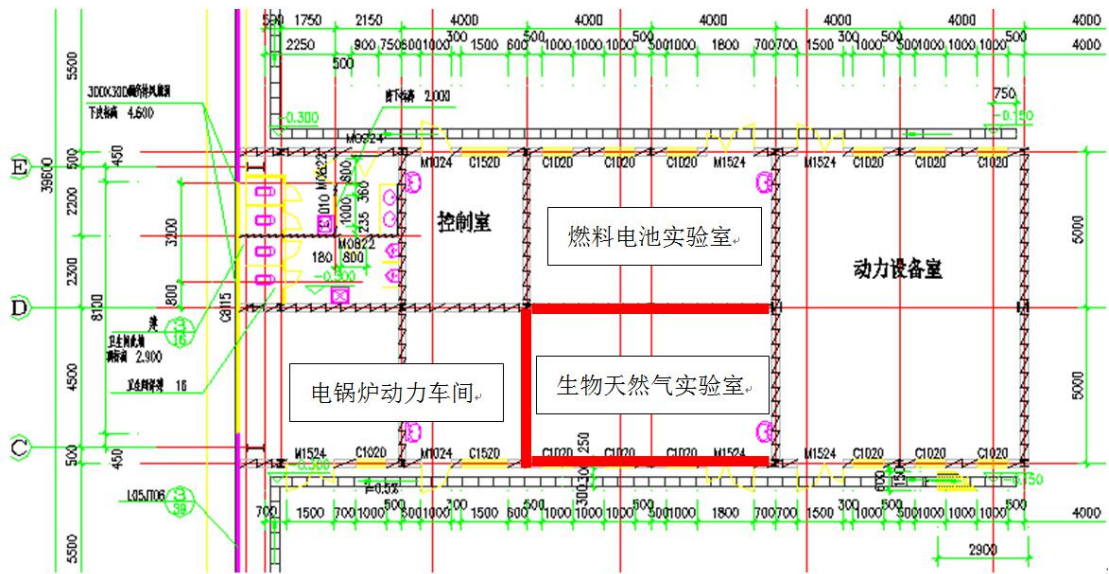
500 1750 2150 4000 4000 4000 4000 4000 4000

2250 900 750 500 1000 300 1500 600 500 1000 1000 1000 500 1000 1800 700 700 1500 300 1000 500 1000 1000 1000 500 4000

500

5500

300X300 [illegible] 4.600

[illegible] 2.000

-0.300

750

-0.150

M0924

E

500 450

M1024 C1520 C1020 C1020 C1020 M1524 M1524 C1020 C1020 C1020

39600

2200

3300

M0822

360 1000 235

控制室

燃料电池实验室

5000

2300

M0822

180 800

-0.300

动力设备室

8100

800

D

C8115

16

2.900

4500

16

电锅炉动力车间

生物天然气实验室

5000

250

C

500 450

M1524 C1020 M1024 C1520 C1020 C1020 C1020 M1524 M1524 C1020 C1020 C1020

-0.300

i=0.5%

3000

600

150

-0.150

L05J106

700 1500 700 1000 500 1000 1500 600 500 1000 1000 1000 500 1000 1800 700 700 1500 300 1000 500 1000 1000 1000 500 4000

5500

2900